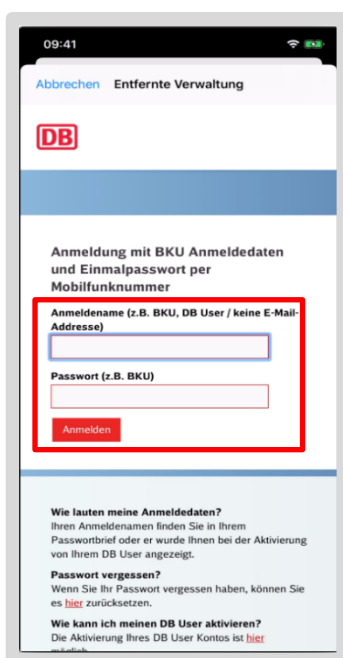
09:41

Abbrechen Entfernte Verwaltung

DB

Anmeldung mit BKU Anmeldedaten und Einmalpasswort per Mobilfunknummer

Anmeldename (z.B. BKU, DB User / keine E-Mail-Addresse)

Passwort (z.B. BKU)

Anmelden

Wie lauten meine Anmeldedaten?
Ihren Anmeldenamen finden Sie in Ihrem Passwortbrief oder er wurde Ihnen bei der Aktivierung von Ihrem DB User angezeigt.

Passwort vergessen?
Wenn Sie Ihr Passwort vergessen haben, können Sie es hier zurücksetzen.

Wie kann ich meinen DB User aktivieren?
Die Aktivierung Ihres DB User Kontos ist hier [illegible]